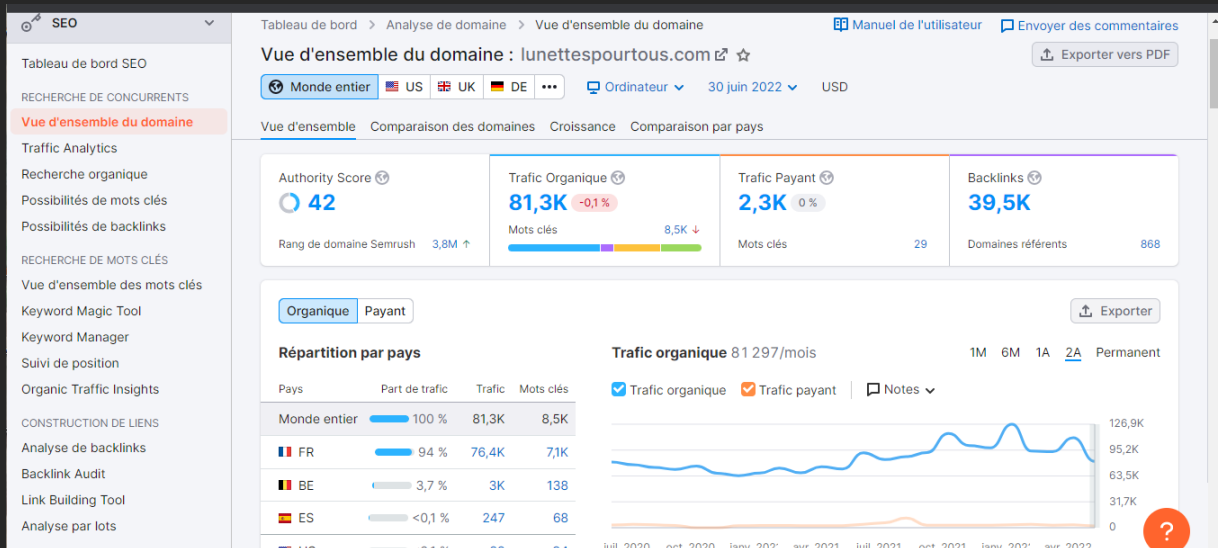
SEO

Tableau de bord SEO

RECHERCHE DE CONCURRENTS

Vue d'ensemble du domaine

Traffic Analytics

Recherche organique

Possibilités de mots clés

Possibilités de backlinks

RECHERCHE DE MOTS CLÉS

Vue d'ensemble des mots clés

Keyword Magic Tool

Keyword Manager

Suivi de position

Organic Traffic Insights

CONSTRUCTION DE LIENS

Analyse de backlinks

Backlink Audit

Link Building Tool

Analyse par lots

Tableau de bord > Analyse de domaine > Vue d'ensemble du domaine

Manuel de l'utilisateur

Envoyer des commentaires

Vue d'ensemble du domaine : lunettespourtous.com

Exporter vers PDF

Monde entier | US | UK | DE | •••

Ordinateur

30 juin 2022

USD

Vue d'ensemble | Comparaison des domaines | Croissance | Comparaison par pays

Authority Score
42
Rang de domaine Semrush 3,8M ↑

Trafic Organique
81,3K -0,1 %
Mots clés 8,5K ↓

Trafic Payant
2,3K 0 %
Mots clés 29

Backlinks
39,5K
Domaines référents 868

Organique | Payant

Exporter

Répartition par pays

| Pays | Part de trafic | Trafic | Mots clés |
|---|---|---|---|
| Monde entier | 100 % | 81,3K | 8,5K |
| FR | 94 % | 76,4K | 7,1K |
| BE | 3,7 % | 3K | 138 |
| ES | <0,1 % | 247 | 68 |

Trafic organique 81 297/mois

1M 6M 1A 2A Permanent

Trafic organique

Trafic payant

Notes

126,9K
95,2K
63,5K
31,7K
0

juil. 2020 oct. 2020 janv. 2021 avr. 2021 juil. 2021 oct. 2021 janv. 2022 avr. 2022

?